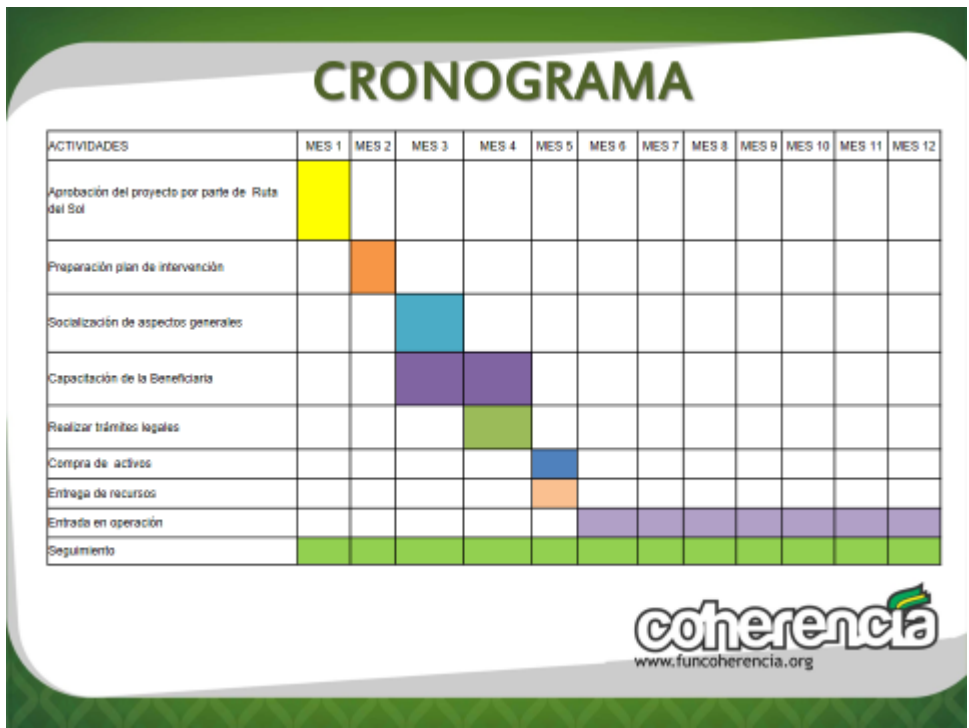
CRONOGRAMA

| ACTIVIDADES | MES 1 | MES 2 | MES 3 | MES 4 | MES 5 | MES 6 | MES 7 | MES 8 | MES 9 | MES 10 | MES 11 | MES 12 |
|---|---|---|---|---|---|---|---|---|---|---|---|---|
| Aprobación del proyecto por parte de Ruta del Sol | | | | | | | | | | | | |
| Preparación plan de intervención | | | | | | | | | | | | |
| Socialización de aspectos generales | | | | | | | | | | | | |
| Capacitación de la Beneficiaria | | | | | | | | | | | | |
| Realizar trámites legales | | | | | | | | | | | | |
| Compra de activos | | | | | | | | | | | | |
| Entrega de recursos | | | | | | | | | | | | |
| Entrada en operación | | | | | | | | | | | | |
| Seguimiento | | | | | | | | | | | | |

coherencia
www.funcoherencia.org